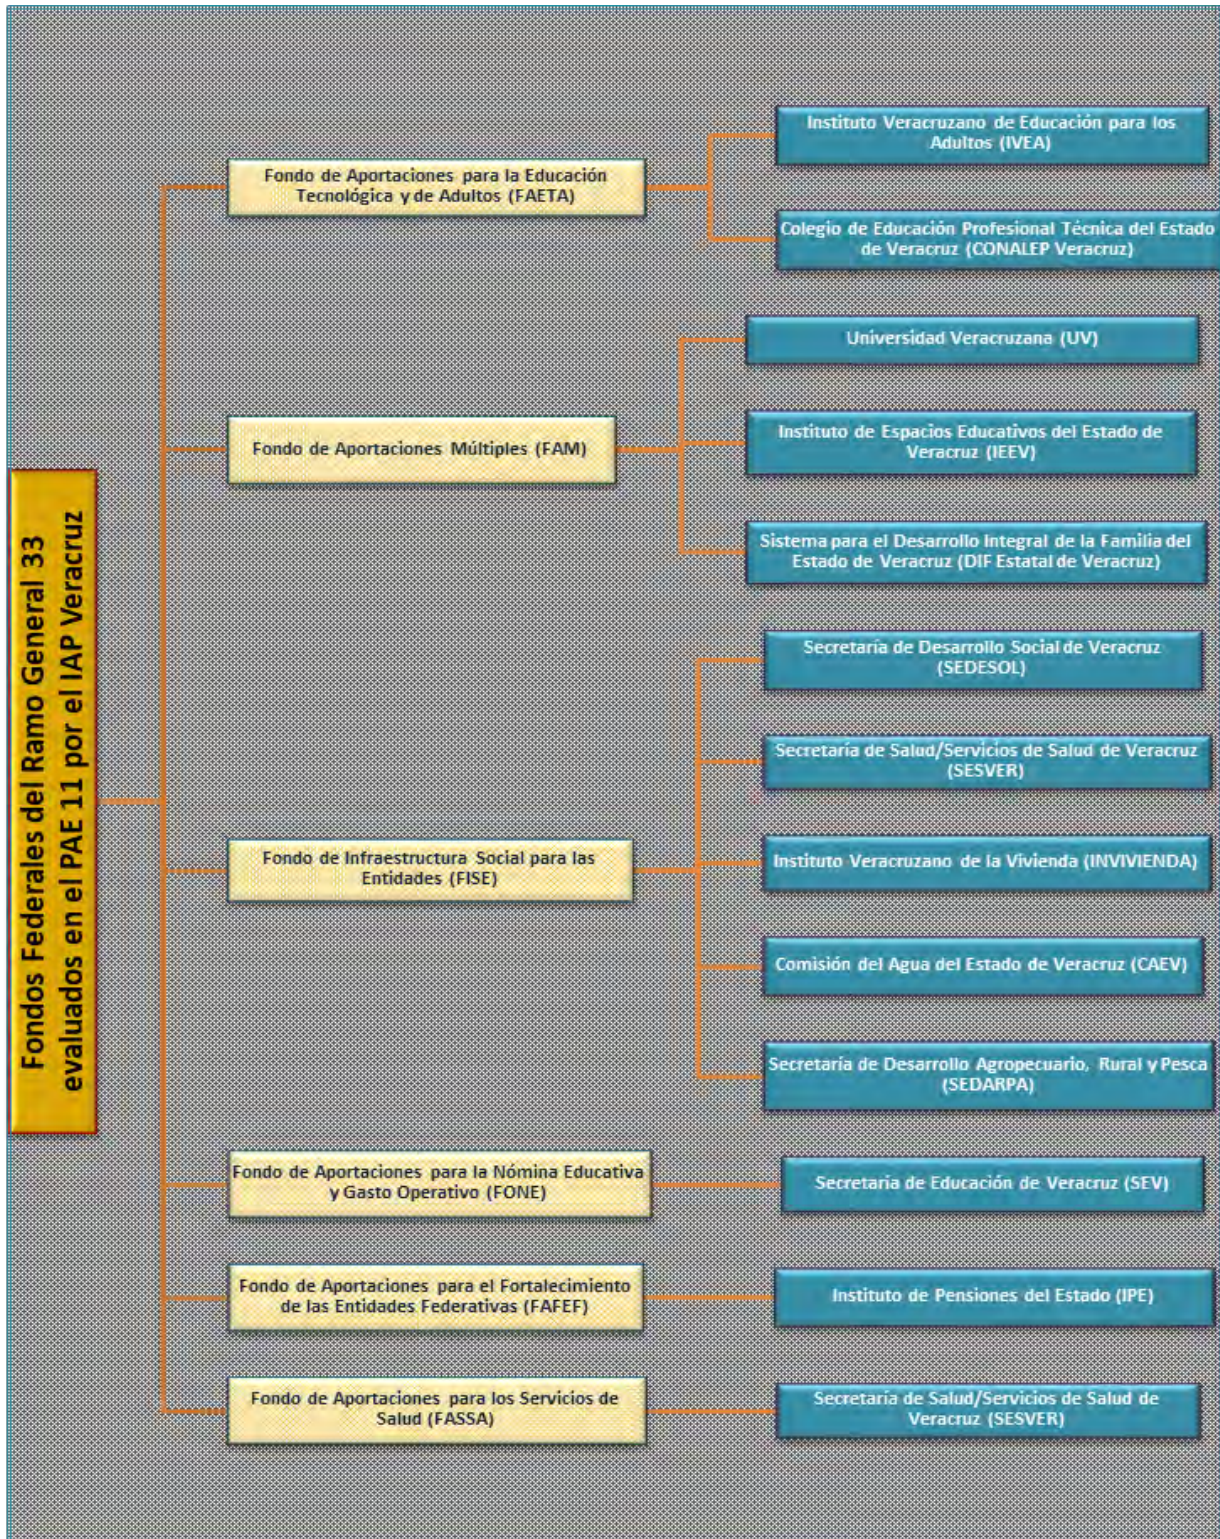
Fondos Federales del Ramo General 33 evaluados en el PAE 11 por el IAP Veracruz

Fondo de Aportaciones para la Educación Tecnológica y de Adultos (FAETA)

Instituto Veracruzano de Educación para los Adultos (IVEA)

Colegio de Educación Profesional Técnica del Estado de Veracruz (CONALEP Veracruz)

Fondo de Aportaciones Múltiples (FAM)

Universidad Veracruzana (UV)

Instituto de Espacios Educativos del Estado de Veracruz (IEEV)

Sistema para el Desarrollo Integral de la Familia del Estado de Veracruz (DIF Estatal de Veracruz)

Fondo de Infraestructura Social para las Entidades (FISE)

Secretaría de Desarrollo Social de Veracruz (SEDESOL)

Secretaría de Salud/Servicios de Salud de Veracruz (SESVER)

Instituto Veracruzano de la Vivienda (INVIVIENDA)

Comisión del Agua del Estado de Veracruz (CAEV)

Secretaría de Desarrollo Agropecuario, Rural y Pesca (SEDARPA)

Fondo de Aportaciones para la Nómina Educativa y Gasto Operativo (FONE)

Secretaría de Educación de Veracruz (SEV)

Fondo de Aportaciones para el Fortalecimiento de las Entidades Federativas (FAFEF)

Instituto de Pensiones del Estado (IPE)

Fondo de Aportaciones para los Servicios de Salud (FASSA)

Secretaría de Salud/Servicios de Salud de Veracruz (SESVER)